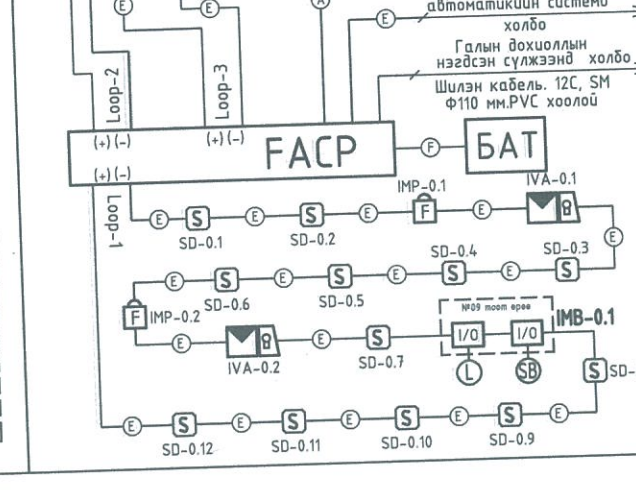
E
E
A
E
автоматикийн системд холбо
Галын дохиоллын нэгдсэн сүлжээнд холбо
Шилэн кабель. 12C, SM Ф110 мм.PVC хоолой
Loop-2
Loop-3
(+) (-)
(+) (-)
FACP
F
БАТ
(+) (-)
Loop-1
IMP-0.1
IVA-0.1
E
S
E
S
E
F
E
E
SD-0.1
SD-0.2
SD-0.4
SD-0.3
E
S
E
S
E
S
E
S
F
IMP-0.2
SD-0.6
SD-0.5
№09 тоот өрөө
IMB-0.1
E
E
S
I/O
I/O
IVA-0.2
SD-0.7
L
SB
S
SD-
E
S
E
S
E
S
E
S
E
SD-0.12
SD-0.11
SD-0.10
SD-0.9